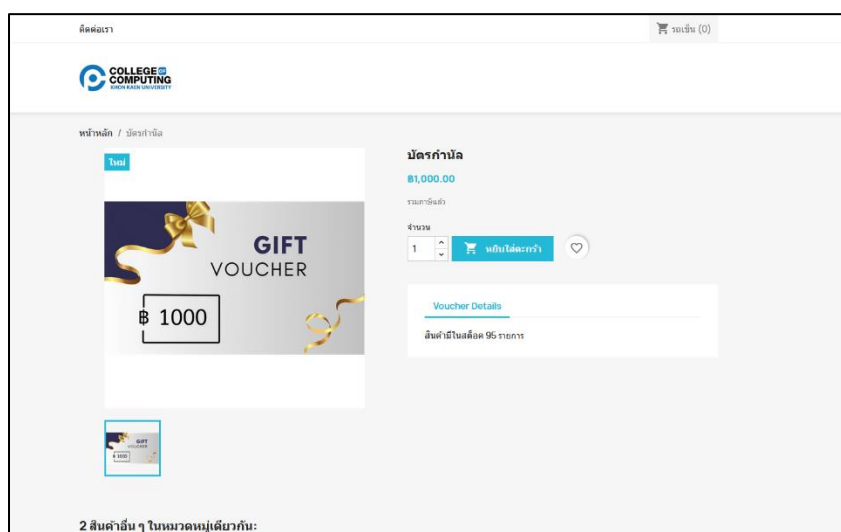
ติดต่อเรา

รถเข็น (0)

COLLEGE OF COMPUTING
KHON KAEN UNIVERSITY

หน้าหลัก / บัตรกำนัล

ใหม่

GIFT
VOUCHER
฿ 1000

บัตรกำนัล
฿1,000.00
รวมภาษีแล้ว
จำนวน
1
หยิบใส่ตะกร้า

Voucher Details
สินค้ามีในสต็อค 95 รายการ

GIFT
VOUCHER
฿ 1000

2 สินค้าอื่น ๆ ในหมวดหมู่เดียวกัน: